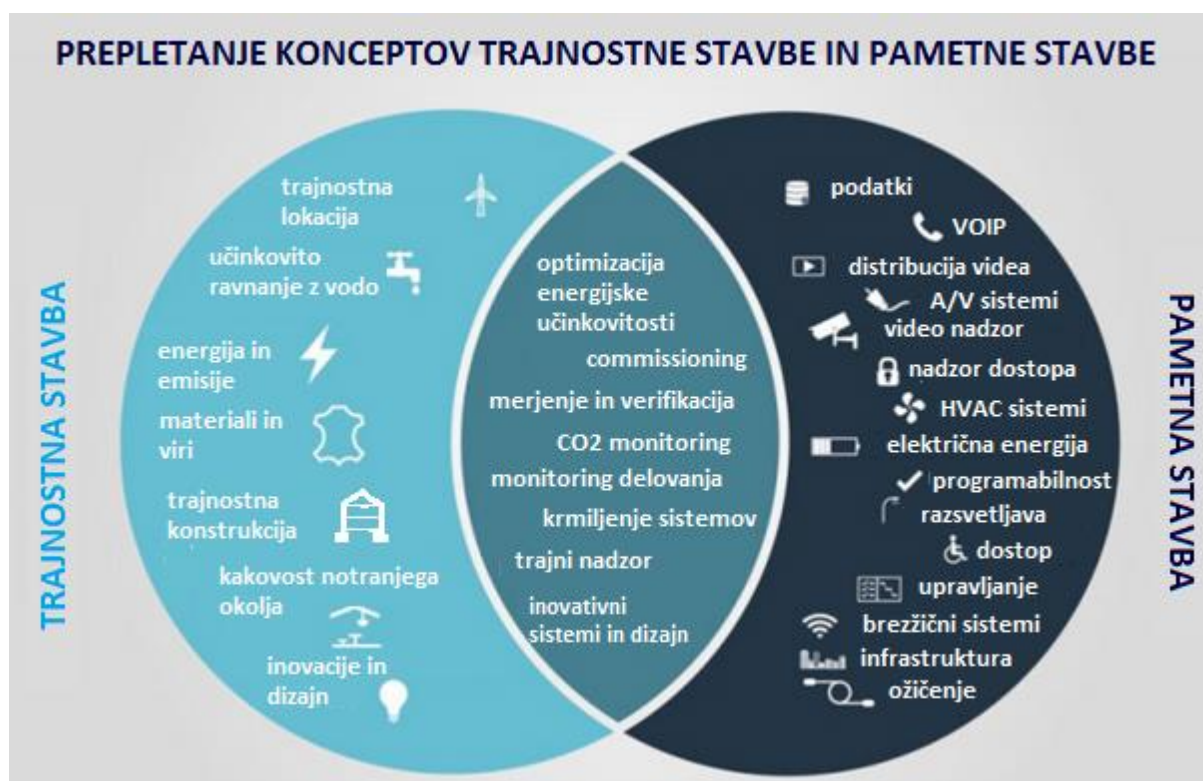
PREPLETANJE KONCEPTOV TRAJNOSTNE STAVBE IN PAMETNE STAVBE

TRAJNOSTNA STAVBA

trajnostna lokacija

učinkovito ravnanje z vodo

energija in emisije

materiali in viri

trajnostna konstrukcija

kakovost notranjega okolja

inovacije in dizajn

optimizacija energijske učinkovitosti

commissioning

merjenje in verifikacija

CO2 monitoring

monitoring delovanja

krmiljenje sistemov

trajni nadzor

inovativni sistemi in dizajn

podatki

VOIP

distribucija videa

A/V sistemi

video nadzor

nadzor dostopa

HVAC sistemi

električna energija

programabilnost

razsvetljava

dostop

upravljanje

brezžični sistemi

infrastruktura

ožičenje

PAMETNA STAVBA